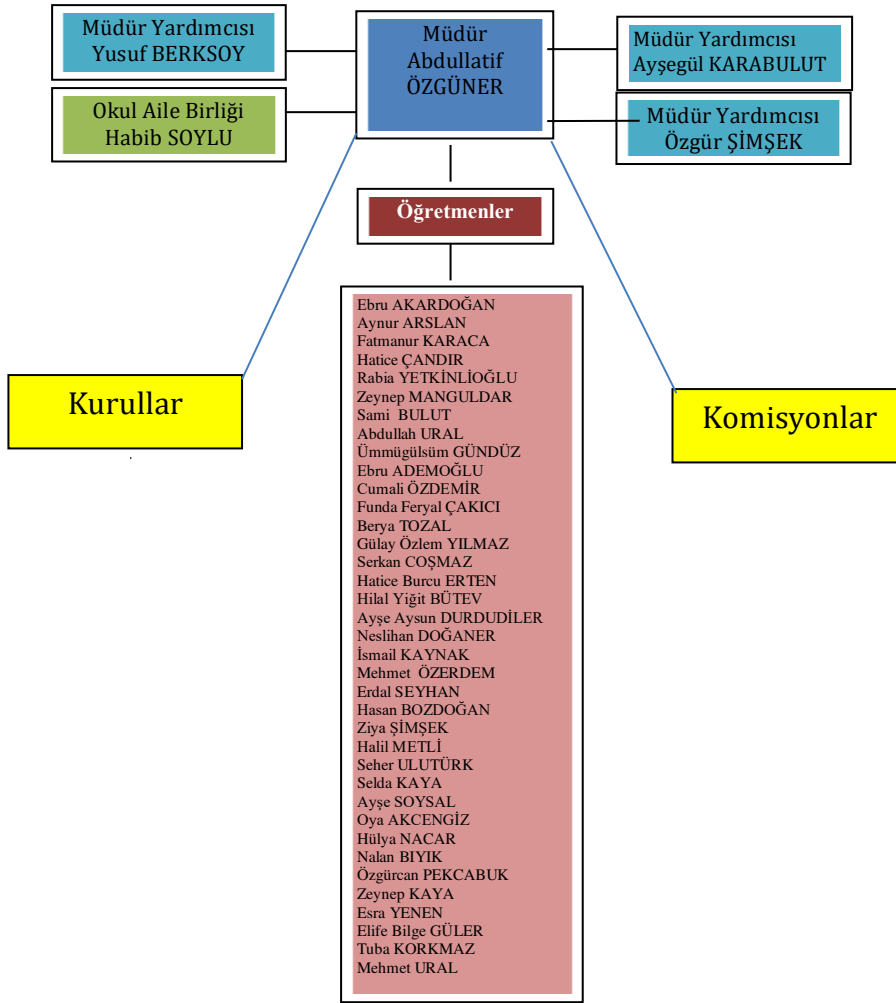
Müdür Yardımcısı
Yusuf BERKSOY

Müdür
Abdullatif
ÖZGÜNER

Müdür Yardımcısı
Ayşegül KARABULUT

Okul Aile Birliği
Habib SOYLU

Müdür Yardımcısı
Özgür ŞİMŞEK

Öğretmenler

Kurullar

Komisyonlar

Ebru AKARDOĞAN
Aynur ARSLAN
Fatmanur KARACA
Hatice ÇANDIR
Rabia YETKİNLİOĞLU
Zeynep MANGULDAR
Sami BULUT
Abdullah URAL
Ümmügülsüm GÜNDÜZ
Ebru ADEMOĞLU
Cumali ÖZDEMİR
Funda Feryal ÇAKICI
Berya TOZAL
Gülay Özlem YILMAZ
Serkan COŞMAZ
Hatice Burcu ERTEN
Hilal Yiğit BÜTEV
Ayşe Aysun DURDUDİLER
Neslihan DOĞANER
İsmail KAYNAK
Mehmet ÖZERDEM
Erdal SEYHAN
Hasan BOZDOĞAN
Ziya ŞİMŞEK
Halil METLİ
Seher ULUTÜRK
Selda KAYA
Ayşe SOYSAL
Oya AKCENGİZ
Hülya NACAR
Nalan BIYIK
Özgürcan PEKCABUK
Zeynep KAYA
Esra YENEN
Elife Bilge GÜLER
Tuba KORKMAZ
Mehmet URAL